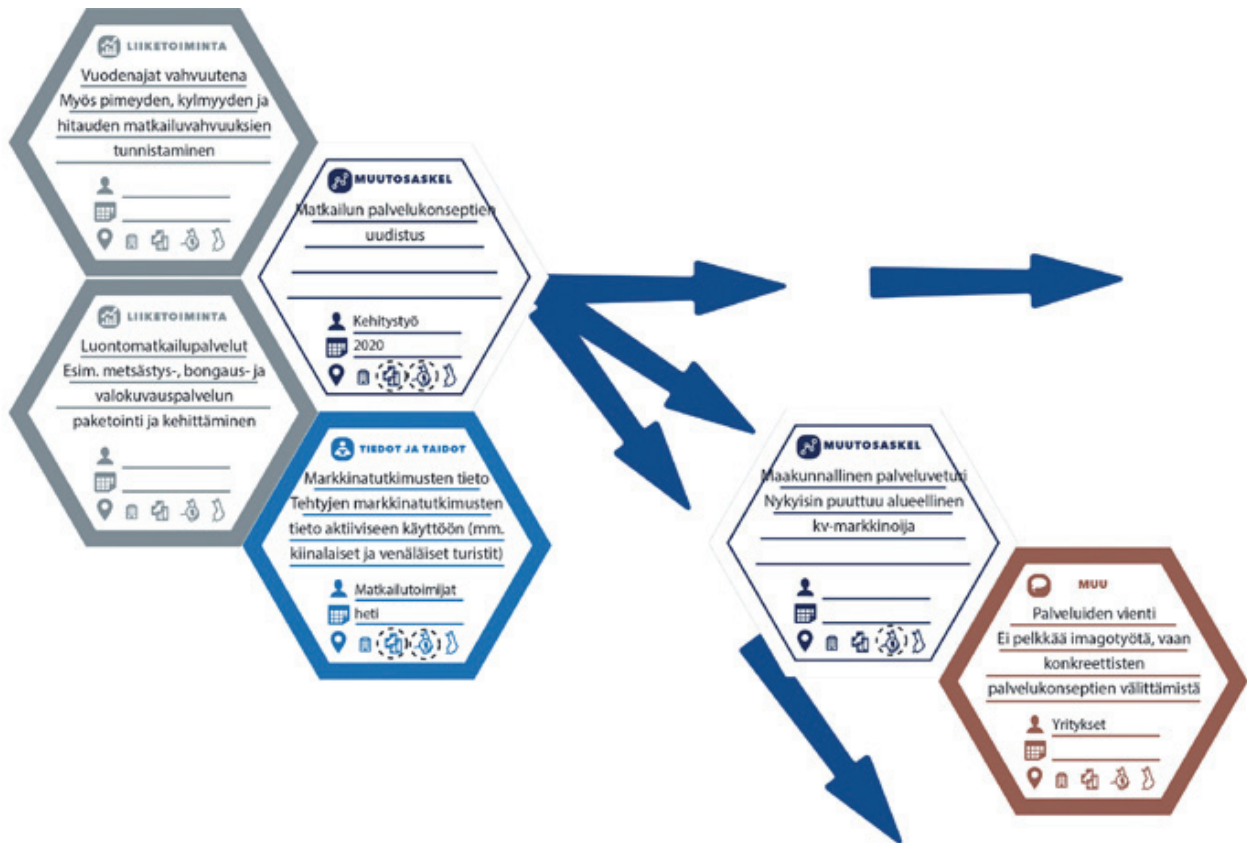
LIIKETOIMINTA
Vuodenajat vahvuutena
Myös pimeyden, kylmyyden ja hitauden matkailuvahvuuksien tunnistaminen

MUUTOSASKEL
Matkailun palvelukonseptien uudistus
Kehitystyö
2020

LIIKETOIMINTA
Luontomatkailupalvelut
Esim. metsästys-, bongaus- ja valokuvauspalvelun paketointi ja kehittäminen

TIEDOT JA TAIDOT
Markkinatutkimusten tieto
Tehtyjen markkinatutkimusten tieto aktiiviseen käyttöön (mm. kiinalaiset ja venäläiset turistit)
Matkailutoimijat
heti

MUUTOSASKEL
Maakunnallinen palveluveturi
Nykyisin puuttuu alueellinen kv-markkinoija

MUU
Palveluiden vienti
Ei pelkkää imagotyötä, vaan konkreettisten palvelukonseptien välittämistä
Yritykset